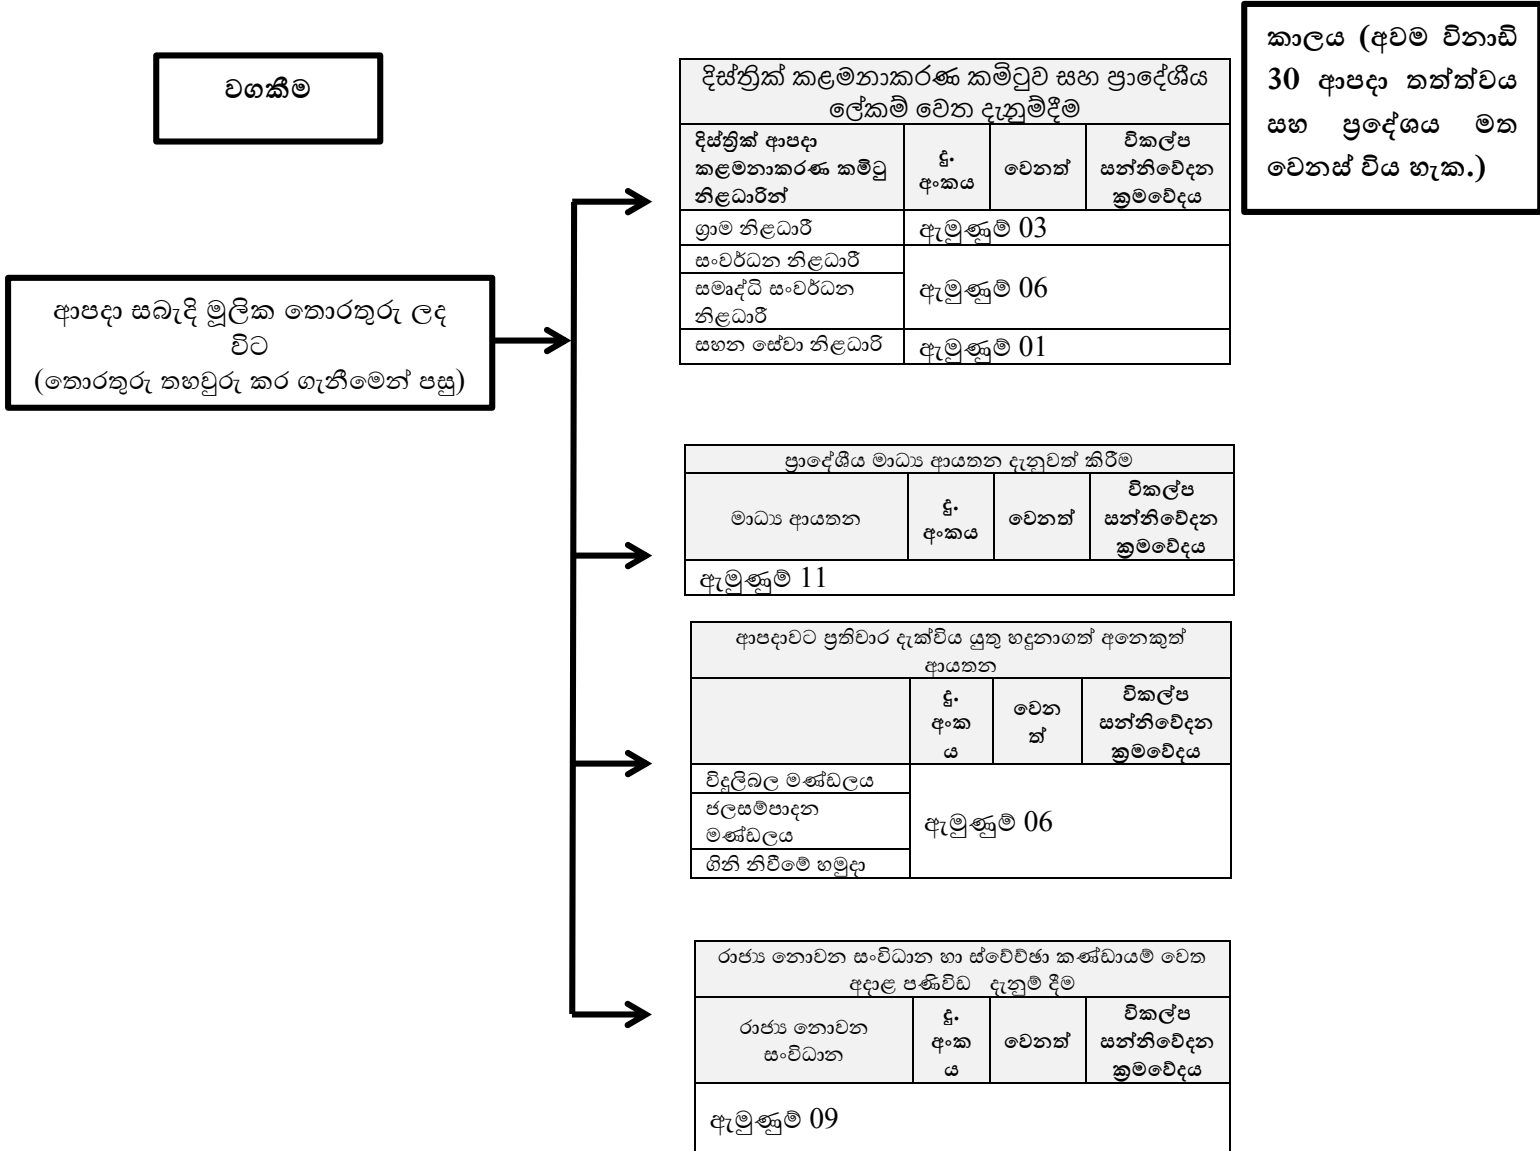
වගකීම

කාලය (අවම විනාඩි 30 ආපදා තත්වය සහ ප්‍රදේශය මත වෙනස් විය හැක.)

ආපදා සබැදි මූලික තොරතුරු ලද විට
(තොරතුරු තහවුරු කර ගැනීමෙන් පසු)

| දිස්ත්‍රික් කළමනාකරණ කමිටුව සහ ප්‍රාදේශීය ලේකම් වෙත දැනුම්දීම | | | |
|---|---|---|---|
| දිස්ත්‍රික් ආපදා කළමනාකරණ කමිටු නිළධාරින් | දු. අංකය | වෙනත් | විකල්ප සන්නිවේදන ක්‍රමවේදය |
| ග්‍රාම නිළධාරී | ඇමුණුම් 03 | | |
| සංවර්ධන නිළධාරී | ඇමුණුම් 06 | | |
| සමෘද්ධි සංවර්ධන නිළධාරී | | | |
| සහන සේවා නිළධාරි | ඇමුණුම් 01 | | |

| ප්‍රාදේශීය මාධ්‍ය ආයතන දැනුවත් කිරීම | | | |
|---|---|---|---|
| මාධ්‍ය ආයතන | දු. අංකය | වෙනත් | විකල්ප සන්නිවේදන ක්‍රමවේදය |
| ඇමුණුම් 11 | | | |

| ආපදාවට ප්‍රතිචාර දැක්විය යුතු හදුනාගත් අනෙකුත් ආයතන | | | |
|---|---|---|---|
| | දු. අංකය | වෙනත් | විකල්ප සන්නිවේදන ක්‍රමවේදය |
| විදුලිබල මණ්ඩලය | ඇමුණුම් 06 | | |
| ජලසම්පාදන මණ්ඩලය | | | |
| ගිනි නිවීමේ හමුදා | | | |

| රාජ්‍ය නොවන සංවිධාන හා ස්වේච්ඡා කණ්ඩායම් වෙත අදාළ පණිවිඩ දැනුම් දීම | | | |
|---|---|---|---|
| රාජ්‍ය නොවන සංවිධාන | දු. අංකය | වෙනත් | විකල්ප සන්නිවේදන ක්‍රමවේදය |
| ඇමුණුම් 09 | | | |